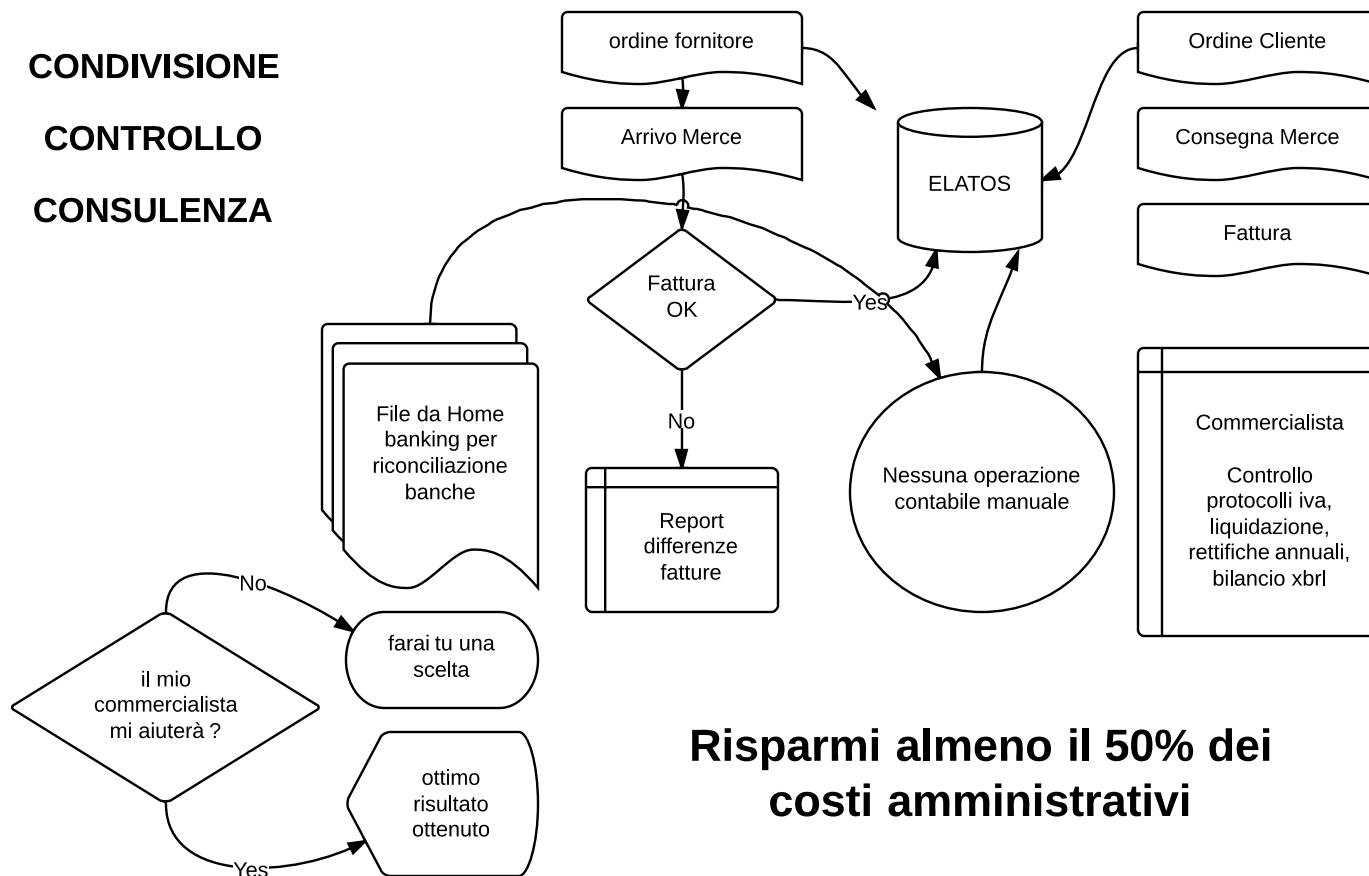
CONDIVISIONE

CONTROLLO

CONSULENZA

ordine fornitore

Arrivo Merce

ELATOS

Ordine Cliente

Consegna Merce

Fattura

Fattura OK

Yes

No

File da Home banking per riconciliazione banche

Report differenze fatture

Nessuna operazione contabile manuale

Commercialista

Controllo protocolli iva, liquidazione, rettifiche annuali, bilancio xbrl

No

farai tu una scelta

il mio commercialista mi aiuterà ?

ottimo risultato ottenuto

Yes

Risparmi almeno il 50% dei costi amministrativi